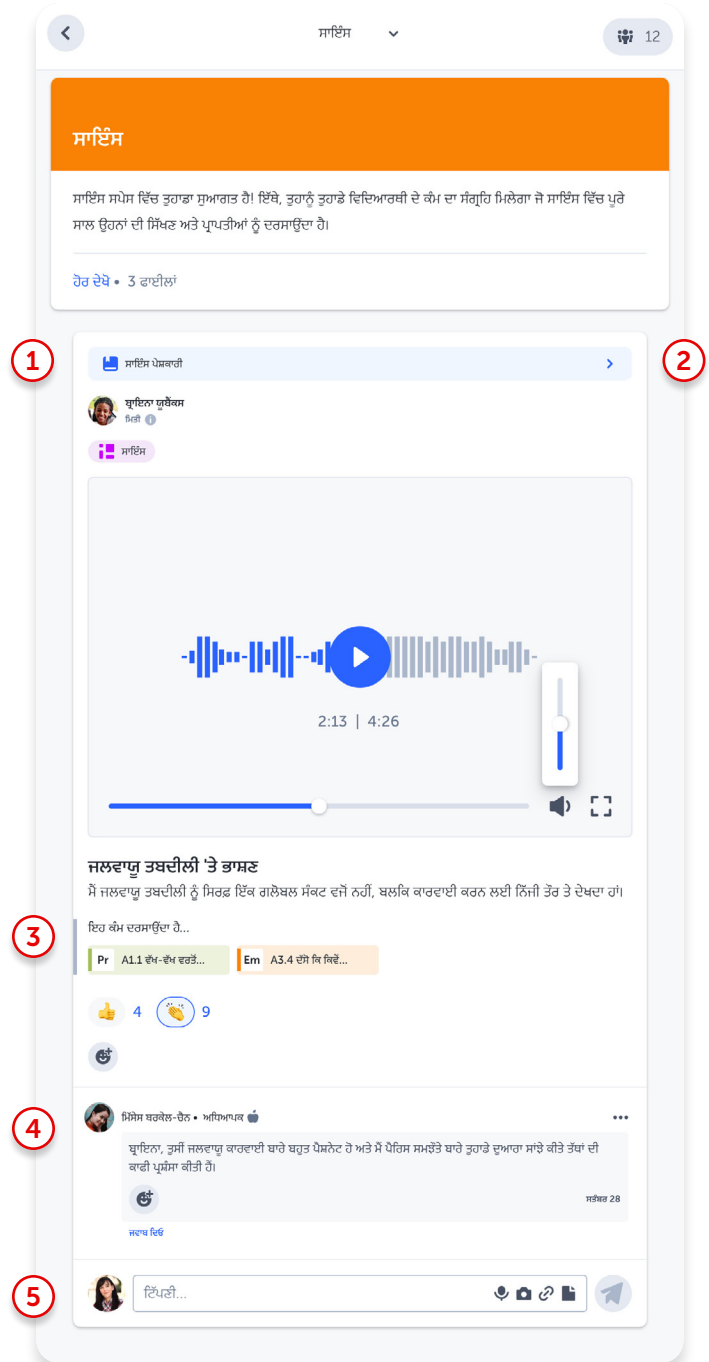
ਸਾਇੰਸ

12

ਸਾਇੰਸ

ਸਾਇੰਸ ਸਪੇਸ ਵਿੱਚ ਤੁਹਾਡਾ ਸੁਆਗਤ ਹੈ! ਇੱਥੇ, ਤੁਹਾਨੂੰ ਤੁਹਾਡੇ ਵਿਦਿਆਰਥੀ ਦੇ ਕੰਮ ਦਾ ਸੰਗ੍ਰਹਿ ਮਿਲੇਗਾ ਜੋ ਸਾਇੰਸ ਵਿੱਚ ਪੂਰੇ ਸਾਲ ਉਹਨਾਂ ਦੀ ਸਿੱਖਣ ਅਤੇ ਪ੍ਰਾਪਤੀਆਂ ਨੂੰ ਦਰਸਾਉਂਦਾ ਹੈ।

ਹੋਰ ਦੇਖੋ • 3 ਫਾਈਲਾਂ

1

2

ਸਾਇੰਸ ਪੇਸ਼ਕਾਰੀ

ਬ੍ਰਾਇਨਾ ਯੂਬੈਂਕਸ
ਮਿਤੀ

ਸਾਇੰਸ

2:13 | 4:26

ਜਲਵਾਯੂ ਤਬਦੀਲੀ 'ਤੇ ਭਾਸ਼ਣ

ਮੈਂ ਜਲਵਾਯੂ ਤਬਦੀਲੀ ਨੂੰ ਸਿਰਫ਼ ਇੱਕ ਗਲੋਬਲ ਸੰਕਟ ਵਜੋਂ ਨਹੀਂ, ਬਲਕਿ ਕਾਰਵਾਈ ਕਰਨ ਲਈ ਨਿੱਜੀ ਤੌਰ ਤੇ ਦੇਖਦਾ ਹਾਂ।

3

ਇਹ ਕੰਮ ਦਰਸਾਉਂਦਾ ਹੈ...

Pr A1.1 ਵੱਖ-ਵੱਖ ਵਰਤੋਂ...

Em A3.4 ਦੱਸੋ ਕਿ ਕਿਵੇਂ...

4

9

4

ਮਿਸੇਜ਼ ਬਰਕੇਲ-ਚੇਨ • ਅਧਿਆਪਕ

ਬ੍ਰਾਇਨਾ, ਤੁਸੀਂ ਜਲਵਾਯੂ ਕਾਰਵਾਈ ਬਾਰੇ ਬਹੁਤ ਪੈਸ਼ਨੇਟ ਹੋ ਅਤੇ ਮੈਂ ਪੈਰਿਸ ਸਮਝੌਤੇ ਬਾਰੇ ਤੁਹਾਡੇ ਦੁਆਰਾ ਸਾਂਝੇ ਕੀਤੇ ਤੱਥਾਂ ਦੀ ਕਾਫੀ ਪ੍ਰਸ਼ੰਸਾ ਕੀਤੀ ਹੈ।

ਸਤੰਬਰ 28

ਜਵਾਬ ਦਿਓ

5

ਟਿੱਪਣੀ...